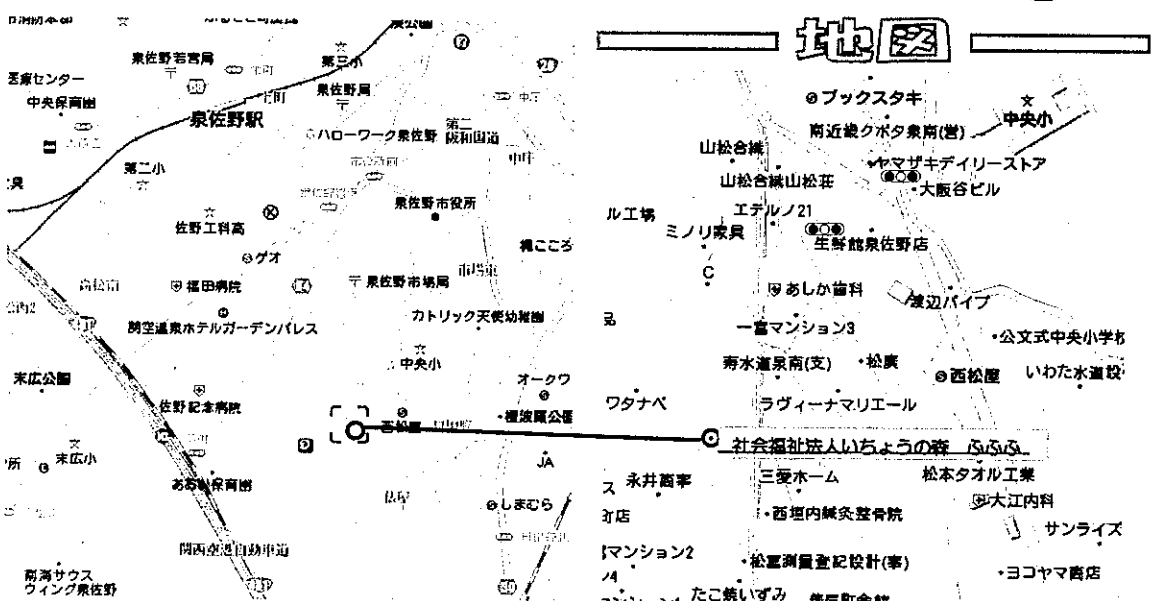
地図

泉公園
泉佐野若宮局
第三小
医療センター
中央保育園
泉佐野局
泉佐野駅
ハローワーク泉佐野
第二阪和国道
第二小
泉佐野市役所
佐野工科高
ゲオ
高松町
福田病院
泉佐野市場局
開空温泉ホテルガーデンパレス
カトリック天使幼稚園
中央小
末広公園
佐野記念病院
オークワ
檀波羅公園
西松屋
末広小
あおい保育園
JA
しまむら
関西空港自動車道
南海サウス ウィング泉佐野

ブックスタキ
南近畿クボタ泉南(営)
中央小
山松合繊
ヤマザキデイリーストア
山松合繊山松荘
大阪谷ビル
ル工場
エデルノ21
ミノリ家具
生鮮館泉佐野店
あしか歯科
渡辺パイプ
一富マンション3
公文式中央小学校
寿水道泉南(支)
松廣
西松屋
いわた水道設
ワタナベ
ラヴィーナマリエール
社会福祉法人いちょうの森　ふふふ
永井商事
三菱ホーム
松本タオル工業
大江内科
西垣内鍼灸整骨院
サンライズ
マンション2
松富測量登記設計(事)
ヨコヤマ商店
たこ焼いずみ